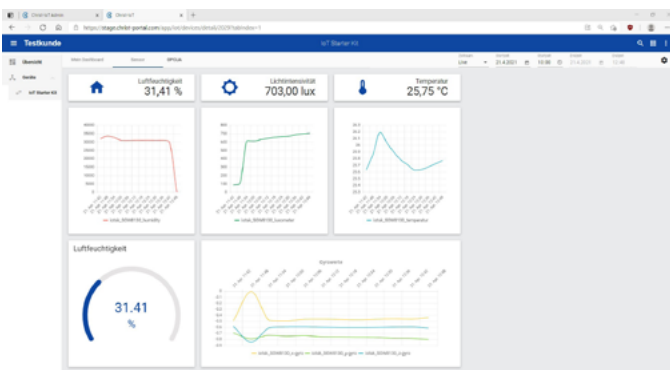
Omnio IoT Admin
Omnio IoT
https://stage.omnio-portal.com/app/iot/devices/detail/2029?tabIndex=1

Testkunde
IoT Starter Kit

Übersicht
Geräte
IoT Starter Kit

Main Dashboard
Sensor
OPCUA

Live
21.4.2021
10:00
21.4.2021
12:40

Luftfeuchtigkeit
31,41 %

Lichtintensität
703,00 lux

Temperatur
25,75 °C

initial_50NMF100_humidity

initial_50NMF100_luxmeter

initial_50NMF100_temperatur

Luftfeuchtigkeit

31.41
%

Gyrometer

initial_50NMF100_x-gyro
initial_50NMF100_y-gyro
initial_50NMF100_z-gyro